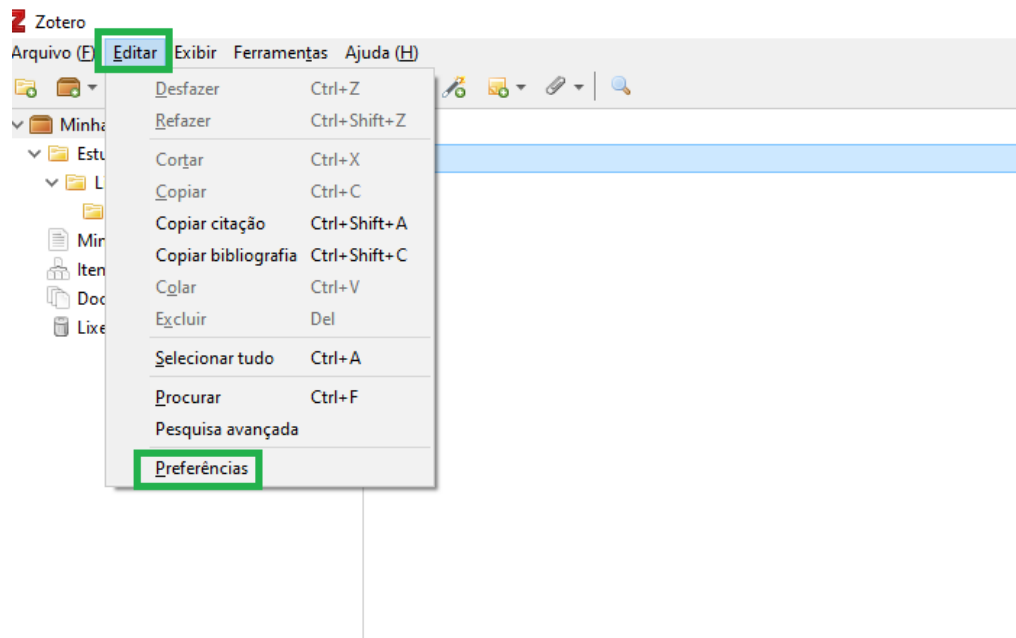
Zotero

Arquivo (F) Editar Exibir Ferramentas Ajuda (H)

Minha
Estu
L
Mir
Iten
Doc
Lixe

Desfazer Ctrl+Z
Refazer Ctrl+Shift+Z
Cortar Ctrl+X
Copiar Ctrl+C
Copiar citação Ctrl+Shift+A
Copiar bibliografia Ctrl+Shift+C
Colar Ctrl+V
Excluir Del
Selecionar tudo Ctrl+A
Procurar Ctrl+F
Pesquisa avançada
Preferências